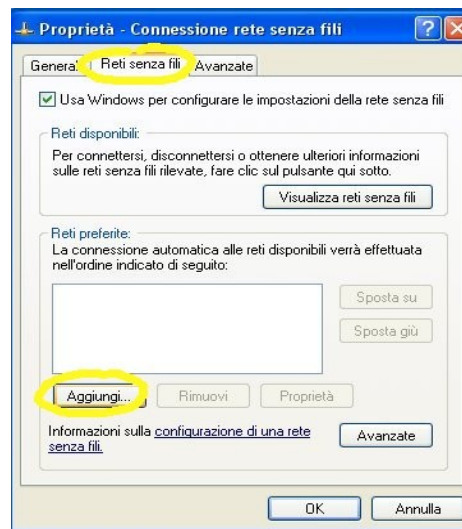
Proprietà - Connessione rete senza fili

Generale | Reti senza fili | Avanzate

Usa Windows per configurare le impostazioni della rete senza fili

Reti disponibili:

Per connettersi, disconnettersi o ottenere ulteriori informazioni sulle reti senza fili rilevate, fare clic sul pulsante qui sotto.

Visualizza reti senza fili

Reti preferite:

La connessione automatica alle reti disponibili verrà effettuata nell'ordine indicato di seguito:

Sposta su

Sposta giù

Aggiungi... | Rimuovi | Proprietà

Informazioni sulla configurazione di una rete senza fili.

Avanzate

OK | Annulla